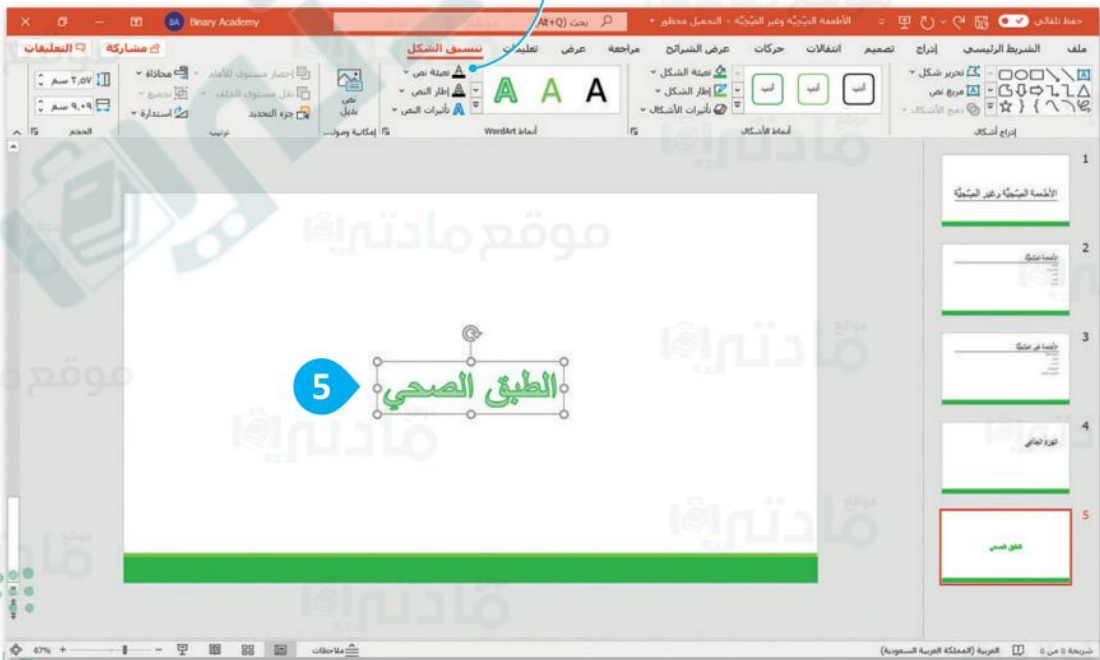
حفظ تلقائي
الأطعمة الصحيّة وغير الصحيّة - الحفظ محظور
بحث (Alt+Q)
Binary Academy
BA
ملف
الشريط الرئيسي
إدراج
تصميم
انتقالات
حركات
عرض الشرائح
مراجعة
عرض
تعليمات
تنسيق الشكل
مشاركة
التعليقات
تحرير شكل
مربع نص
دمج الأشكال
إدراج أشكال
أبجد
أبجد
أبجد
تعبئة الشكل
إطار الشكل
تأثيرات الأشكال
أنماط الأشكال
A
A
A
تعبئة نص
إطار النص
تأثيرات النص
أنماط WordArt
نص بديل
إمكانية وصول...
إحضار مستوى للأمام
نقل مستوى للخلف
جزء التحديد
محاذاة
تجميع
استدارة
ترتيب
٢,٥٧ سم
٩,٠٩ سم
الحجم
الأطعمة الصحيّة وغير الصحيّة
الطبق الصحي
5
1
2
3
4
5
موقع مادتي
شريحة ٥ من ٥
العربية (المملكة العربية السعودية)
ملاحظات
67%